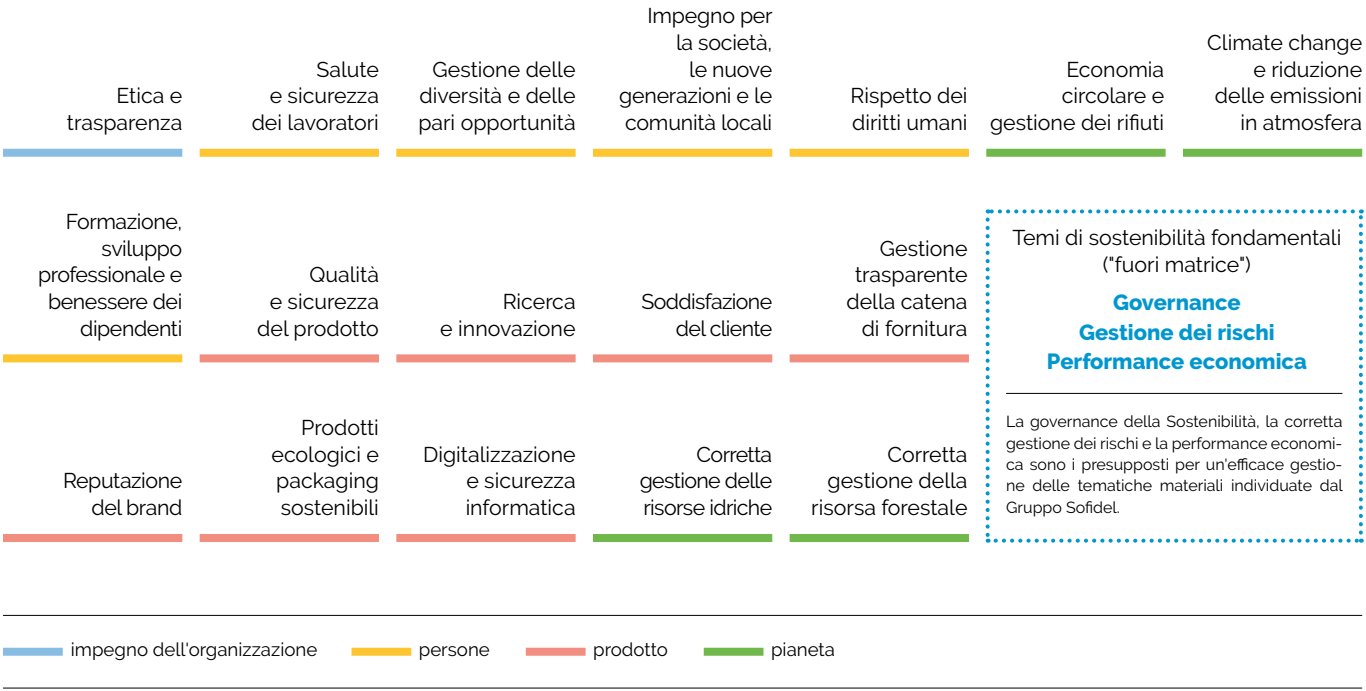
Etica e trasparenza

Salute e sicurezza dei lavoratori

Gestione delle diversità e delle pari opportunità

Impegno per la società, le nuove generazioni e le comunità locali

Rispetto dei diritti umani

Economia circolare e gestione dei rifiuti

Climate change e riduzione delle emissioni in atmosfera

Formazione, sviluppo professionale e benessere dei dipendenti

Qualità e sicurezza del prodotto

Ricerca e innovazione

Soddisfazione del cliente

Gestione trasparente della catena di fornitura

Temi di sostenibilità fondamentali ("fuori matrice")

Governance
Gestione dei rischi
Performance economica

La governance della Sostenibilità, la corretta gestione dei rischi e la performance economica sono i presupposti per un'efficace gestione delle tematiche materiali individuate dal Gruppo Sofidel.

Reputazione del brand

Prodotti ecologici e packaging sostenibili

Digitalizzazione e sicurezza informatica

Corretta gestione delle risorse idriche

Corretta gestione della risorsa forestale

impegno dell'organizzazione
persone
prodotto
pianeta